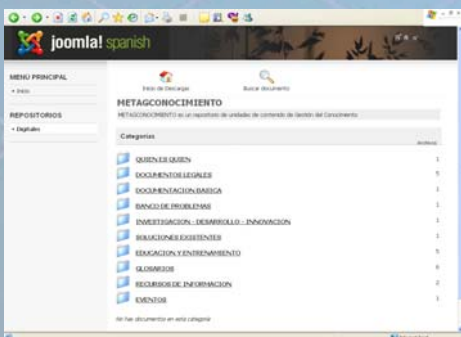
joomla! spanish

MENU PRINCIPAL
» Inicio

REPOSITORIOS
» Digitales

Inicio de Descargas
Buscar documento

METAGCONOCIMIENTO
METAGCONOCIMIENTO es un repositorio de unidades de contenido de Gestión del Conocimiento

Categorias
Archivos

| | |
|---|---|
| QUIEN ES QUIEN | 1 |
| DOCUMENTOS LEGALES | 5 |
| DOCUMENTACION BASICA | 1 |
| BANCO DE PROBLEMAS | 1 |
| INVESTIGACION - DESARROLLO - INNOVACION | 1 |
| SOLUCIONES EXISTENTES | 1 |
| EDUCACION Y ENTRENAMIENTO | 5 |
| GLOSARIOS | 6 |
| RECURSOS DE INFORMACION | 2 |
| EVENTOS | 1 |

No hay documentos en esta categoría